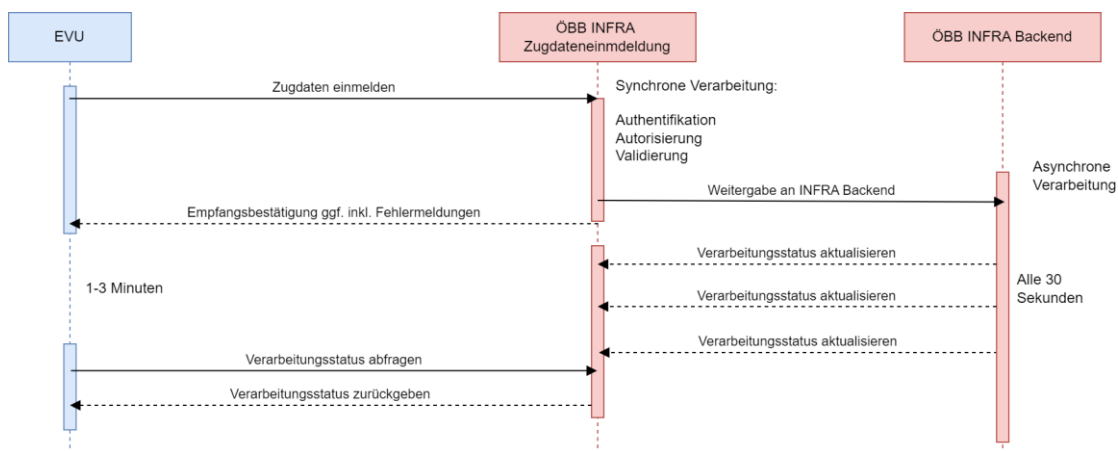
EVU

ÖBB INFRA Zugdateneinmdeldung

ÖBB INFRA Backend

Zugdaten einmelden

Synchrone Verarbeitung:

Authentifikation
Autorisierung
Validierung

Asynchrone Verarbeitung

Weitergabe an INFRA Backend

Empfangsbestätigung ggf. inkl. Fehlermeldungen

Verarbeitungsstatus aktualisieren

1-3 Minuten

Alle 30 Sekunden

Verarbeitungsstatus aktualisieren

Verarbeitungsstatus aktualisieren

Verarbeitungsstatus abfragen

Verarbeitungsstatus zurückgeben